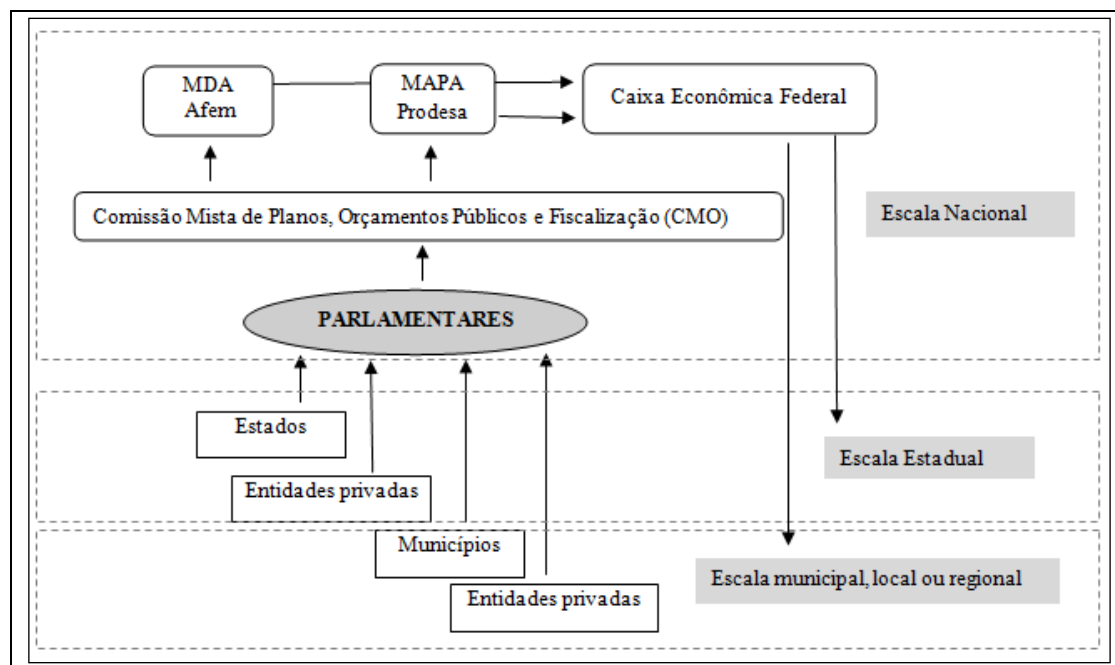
MDA
Afem

MAPA
Prodesa

Caixa Econômica Federal

Comissão Mista de Planos, Orçamentos Públicos e Fiscalização (CMO)

Escala Nacional

PARLAMENTARES

Estados

Entidades privadas

Escala Estadual

Municípios

Entidades privadas

Escala municipal, local ou regional